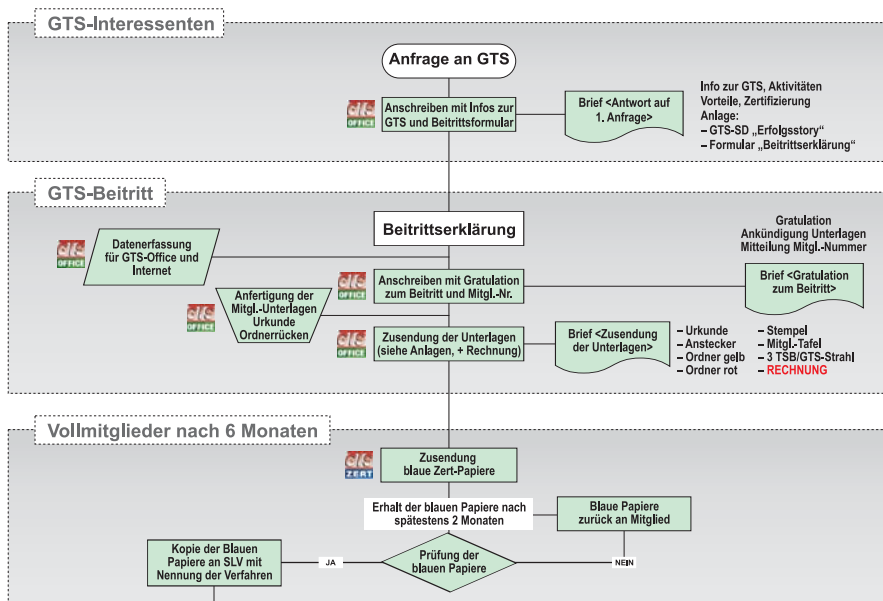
GTS-Interessenten

Anfrage an GTS

gts OFFICE

Anschreiben mit Infos zur GTS und Beitrittsformular

Brief <Antwort auf 1. Anfrage>

Info zur GTS, Aktivitäten Vorteile, Zertifizierung
Anlage:
– GTS-SD „Erfolgsstory"
– Formular „Beitrittserklärung"

GTS-Beitritt

Beitrittserklärung

Gratulation
Ankündigung Unterlagen
Mitteilung Mitgl.-Nummer

gts OFFICE

Datenerfassung für GTS-Office und Internet

gts OFFICE

Anschreiben mit Gratulation zum Beitritt und Mitgl.-Nr.

Brief <Gratulation zum Beitritt>

gts OFFICE

Anfertigung der Mitgl.-Unterlagen Urkunde Ordnerrücken

gts OFFICE

Zusendung der Unterlagen (siehe Anlagen, + Rechnung)

Brief <Zusendung der Unterlagen>

– Urkunde
– Anstecker
– Ordner gelb
– Ordner rot

– Stempel
– Mitgl.-Tafel
– 3 TSB/GTS-Strahl
– RECHNUNG

Vollmitglieder nach 6 Monaten

gts ZERT

Zusendung blaue Zert-Papiere

Erhalt der blauen Papiere nach spätestens 2 Monaten

Blaue Papiere zurück an Mitglied

Kopie der Blauen Papiere an SLV mit Nennung der Verfahren

JA

Prüfung der blauen Papiere

NEIN